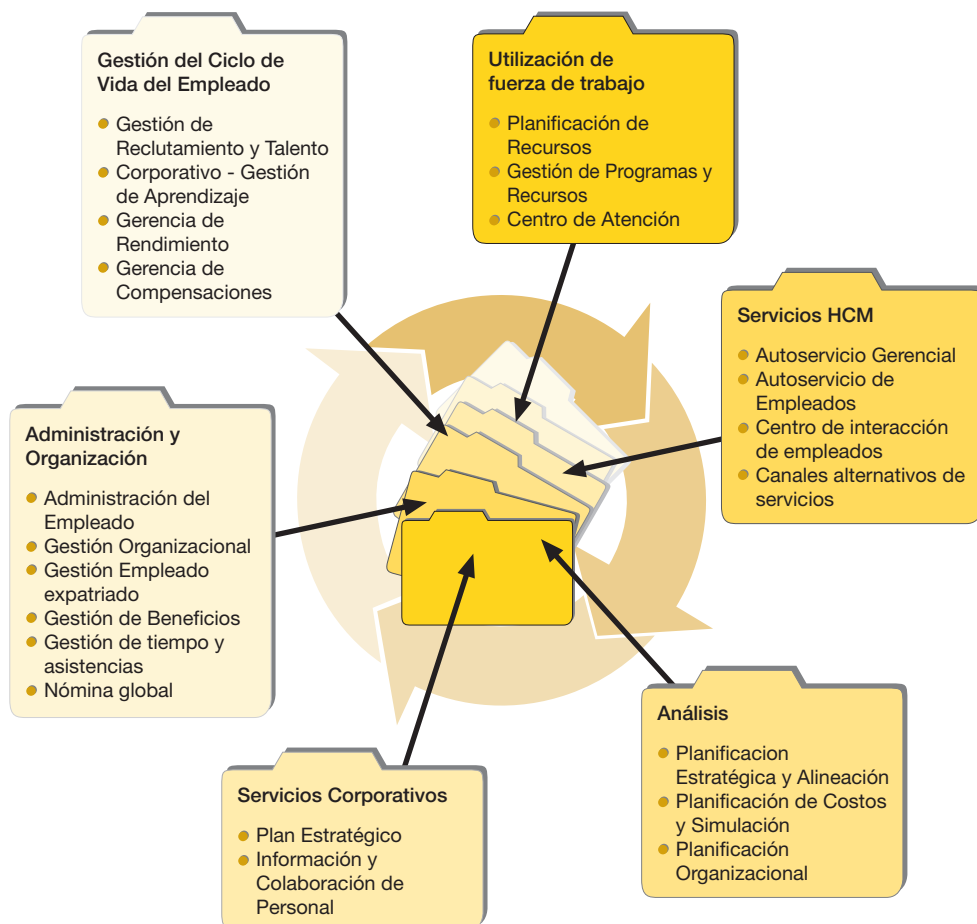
Gestión del Ciclo de Vida del Empleado

- Gestión de Reclutamiento y Talento
- Corporativo - Gestión de Aprendizaje
- Gerencia de Rendimiento
- Gerencia de Compensaciones

Utilización de fuerza de trabajo

- Planificación de Recursos
- Gestión de Programas y Recursos
- Centro de Atención

Servicios HCM

- Autoservicio Gerencial
- Autoservicio de Empleados
- Centro de interacción de empleados
- Canales alternativos de servicios

Administración y Organización

- Administración del Empleado
- Gestión Organizacional
- Gestión Empleado expatriado
- Gestión de Beneficios
- Gestión de tiempo y asistencias
- Nómina global

Análisis

- Planificacion Estratégica y Alineación
- Planificación de Costos y Simulación
- Planificación Organizacional

Servicios Corporativos

- Plan Estratégico
- Información y Colaboración de Personal